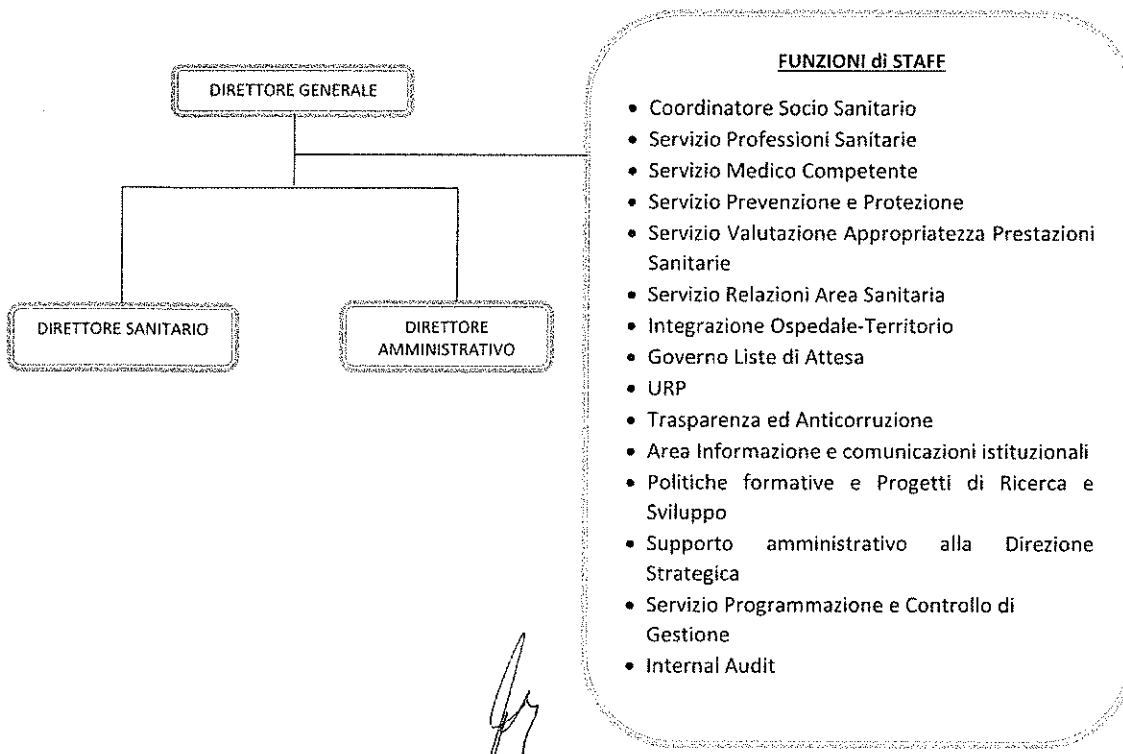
DIRETTORE GENERALE

DIRETTORE SANITARIO

DIRETTORE AMMINISTRATIVO

FUNZIONI di STAFF

- Coordinatore Socio Sanitario
- Servizio Professioni Sanitarie
- Servizio Medico Competente
- Servizio Prevenzione e Protezione
- Servizio Valutazione Appropriatezza Prestazioni Sanitarie
- Servizio Relazioni Area Sanitaria
- Integrazione Ospedale-Territorio
- Governo Liste di Attesa
- URP
- Trasparenza ed Anticorruzione
- Area Informazione e comunicazioni istituzionali
- Politiche formative e Progetti di Ricerca e Sviluppo
- Supporto amministrativo alla Direzione Strategica
- Servizio Programmazione e Controllo di Gestione
- Internal Audit